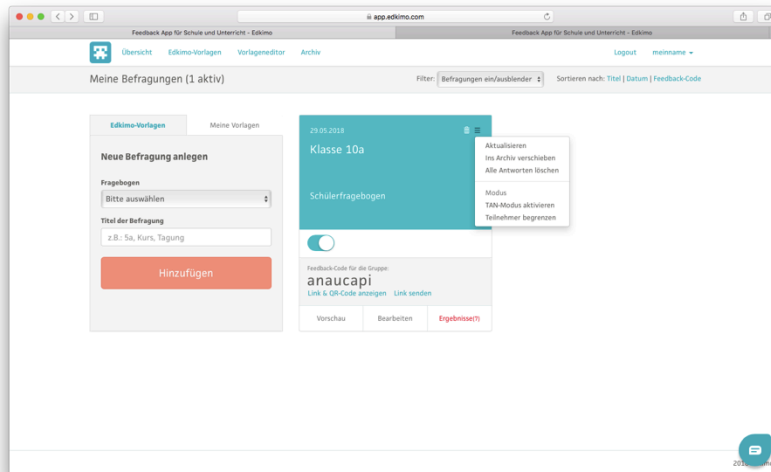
app.edkimo.com

Feedback App für Schule und Unterricht - Edkimo

Feedback App für Schule und Unterricht - Edkimo

Übersicht Edkimo-Vorlagen Vorlageneditor Archiv

Logout meinname

Meine Befragungen (1 aktiv)

Filter: Befragungen ein/ausblenden

Sortieren nach: Titel | Datum | Feedback-Code

Edkimo-Vorlagen

Meine Vorlagen

Neue Befragung anlegen

Fragebogen

Bitte auswählen

Titel der Befragung

z.B.: 5a, Kurs, Tagung

Hinzufügen

29.05.2018

Klasse 10a

Schülerfragebogen

Aktualisieren
Ins Archiv verschieben
Alle Antworten löschen

Modus
TAN-Modus aktivieren
Teilnehmer begrenzen

Feedback-Code für die Gruppe:

anaucapi

Link & QR-Code anzeigen Link senden

Vorschau

Bearbeiten

Ergebnisse(7)

2018